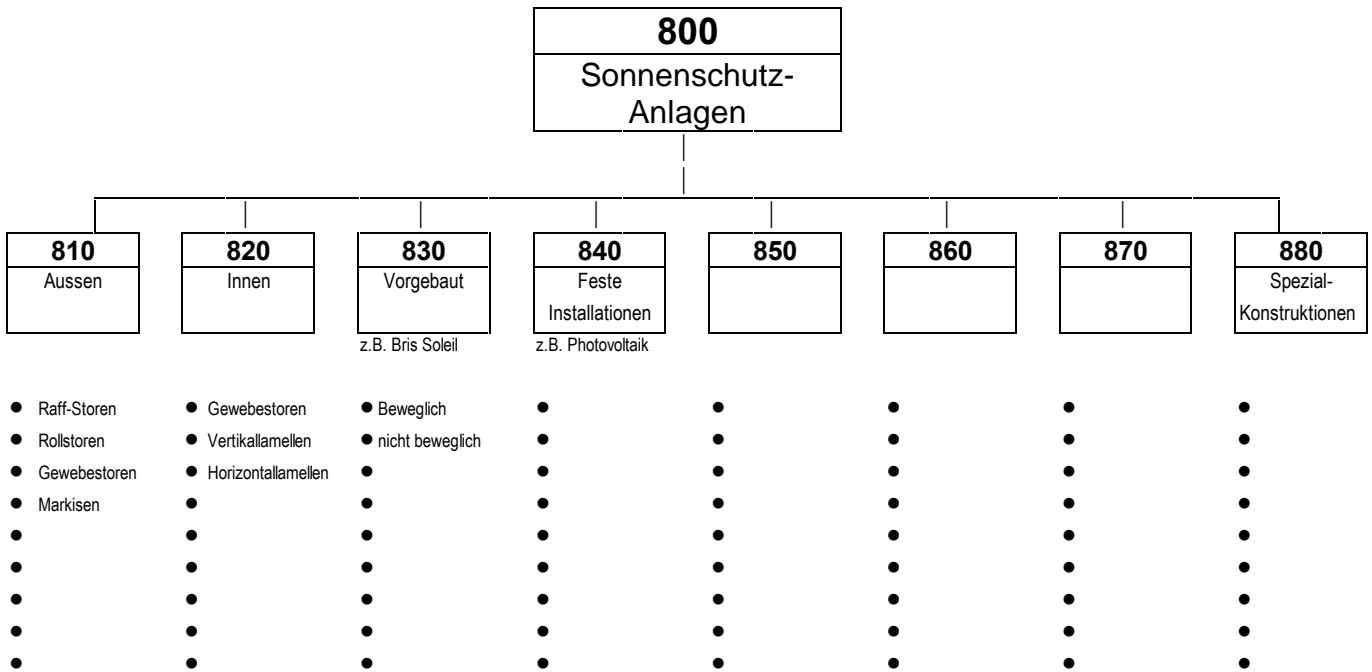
800
Sonnenschutz-Anlagen

810
Aussen

820
Innen

830
Vorgebaut
z.B. Bris Soleil

840
Feste Installationen
z.B. Photovoltaik

850

860

870

880
Spezial-Konstruktionen

- Raff-Storen
- Rollstoren
- Gewebestoren
- Markisen

- Gewebestoren
- Vertikallamellen
- Horizontallamellen

- Beweglich
- nicht beweglich